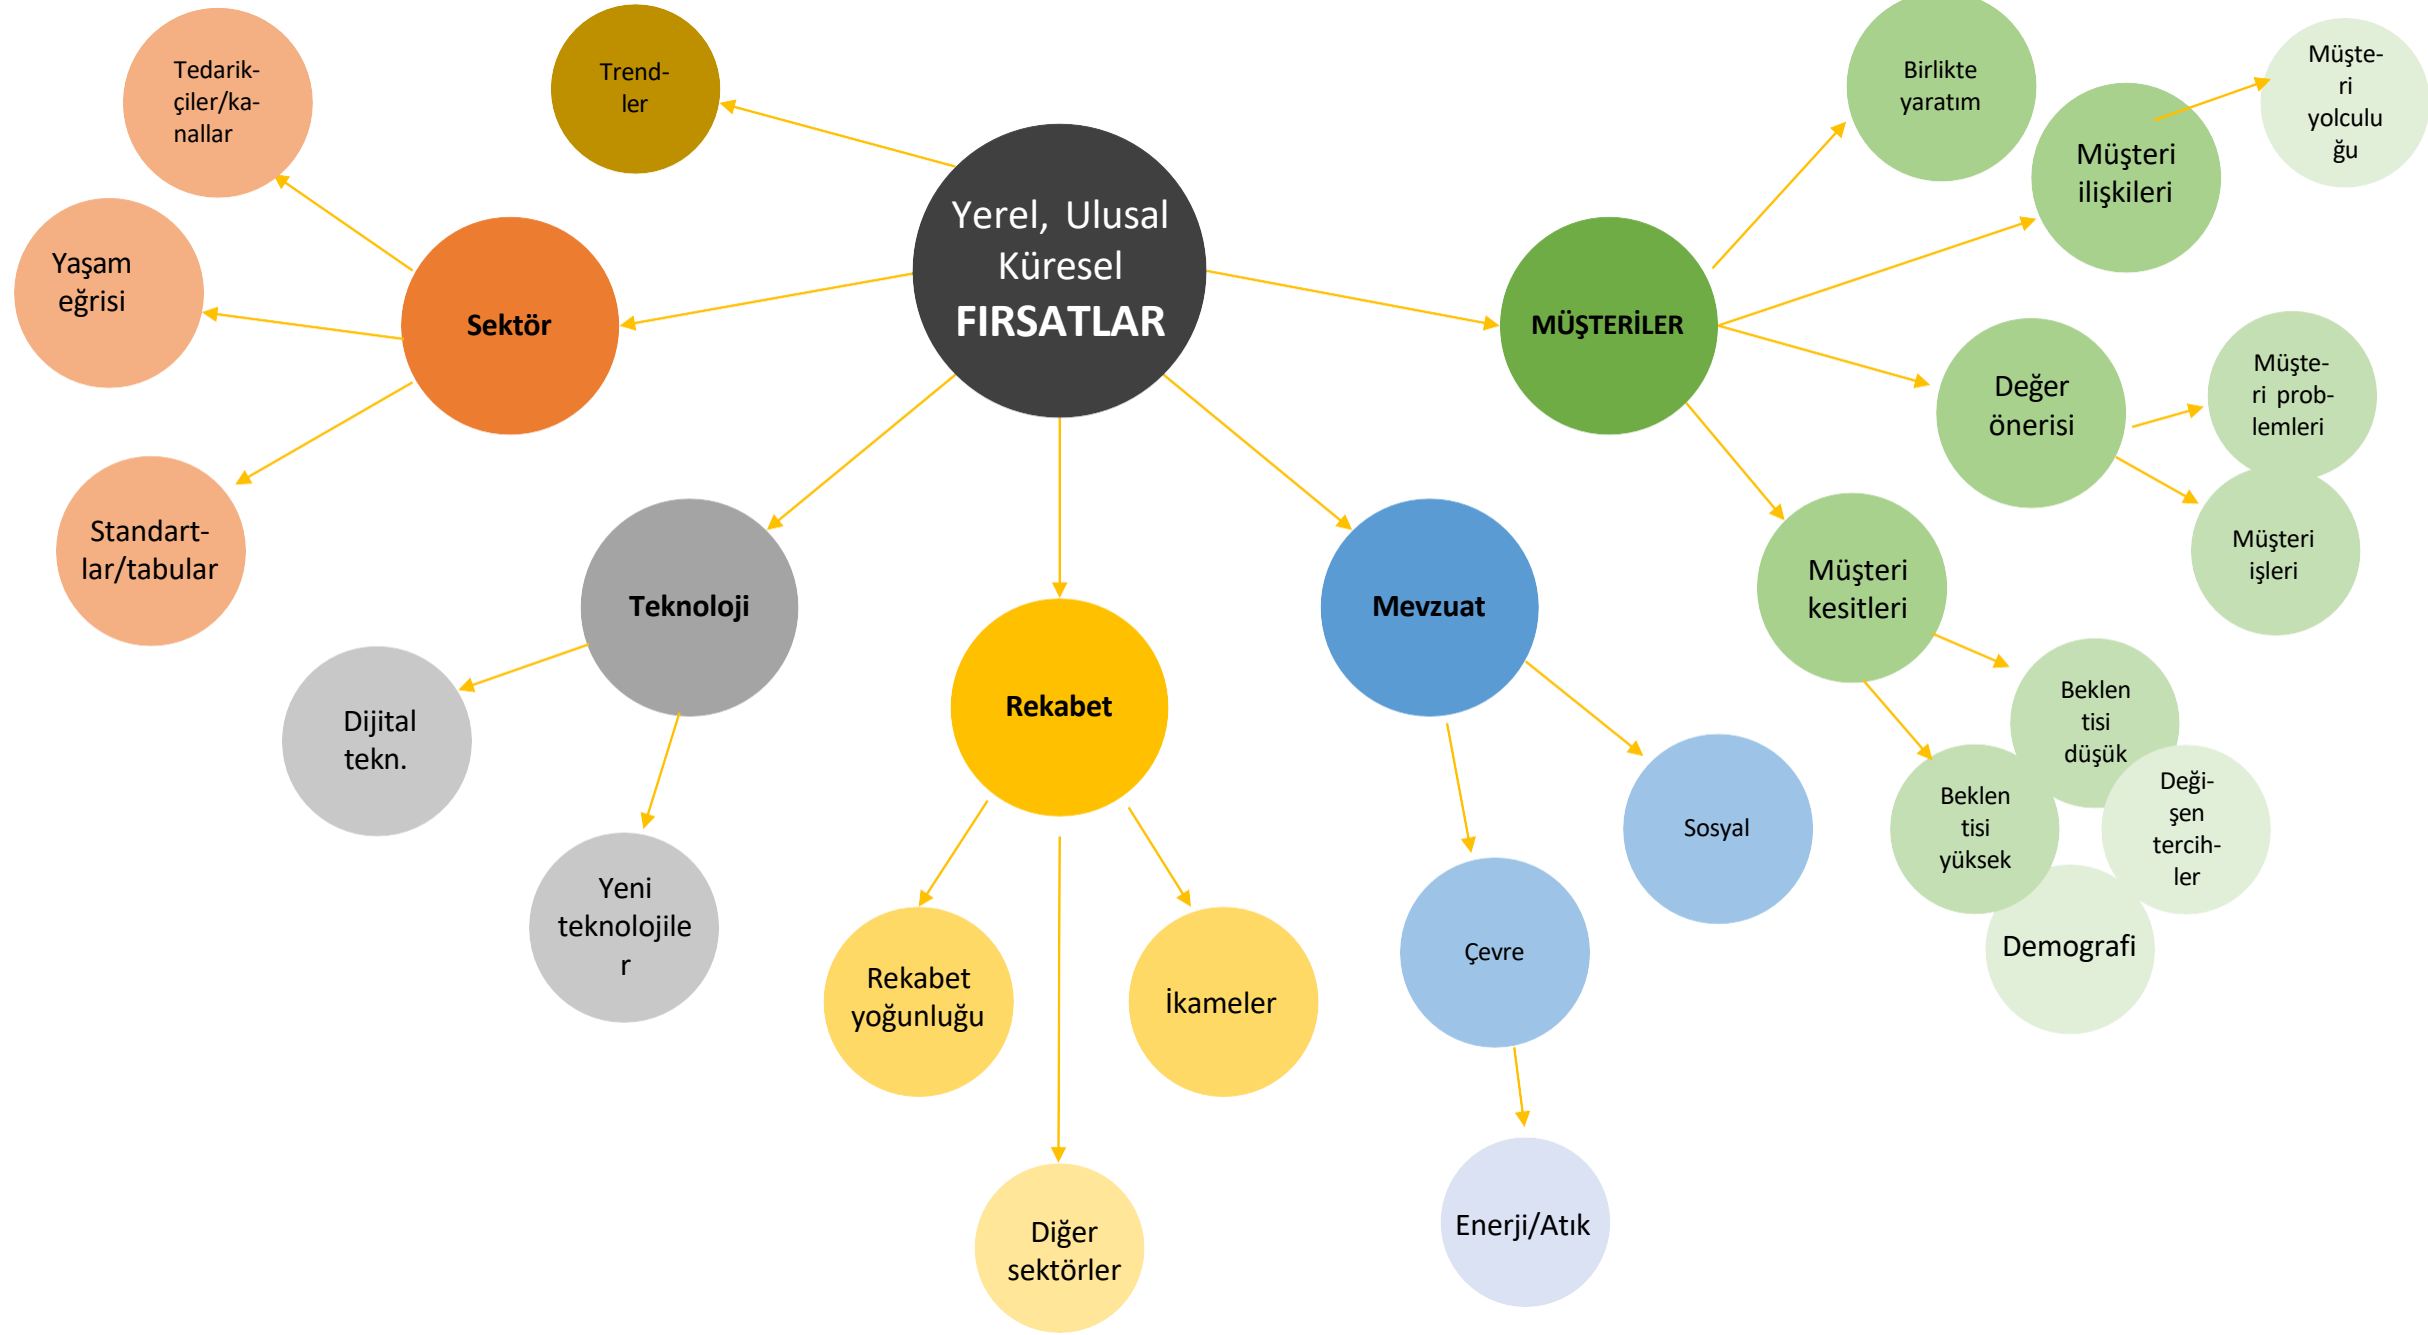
Yerel, Ulusal Küresel FIRSATLAR

Trendler

Sektör

Tedarikçiler/kanallar

Yaşam eğrisi

Standartlar/tabular

Teknoloji

Dijital tekn.

Yeni teknolojiler

Rekabet

Rekabet yoğunluğu

İkameler

Diğer sektörler

Mevzuat

Sosyal

Çevre

Enerji/Atık

MÜŞTERİLER

Birlikte yaratım

Müşteri ilişkileri

Müşteri yolculuğu

Değer önerisi

Müşteri problemleri

Müşteri işleri

Müşteri kesitleri

Beklentisi düşük

Beklentisi yüksek

Değişen tercihler

Demografi